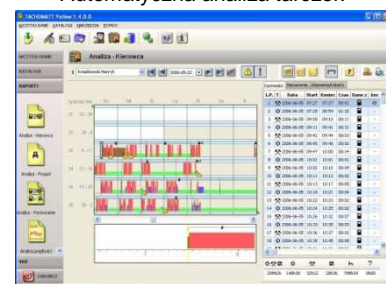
Automatyczna analiza tarczek

TACHOMATT Yellow 1.4.0.0

WSZYSTKIE DANE

KATALOG

RAPORTY

Analiza - Kierowca

Analiza - Pojazd

Analiza - Porównanie

Analiza - Kierowca

Kowalewski Henryk

2006-05-22

Czynności

Lp.

Data

Start

Koniec

Czas

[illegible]